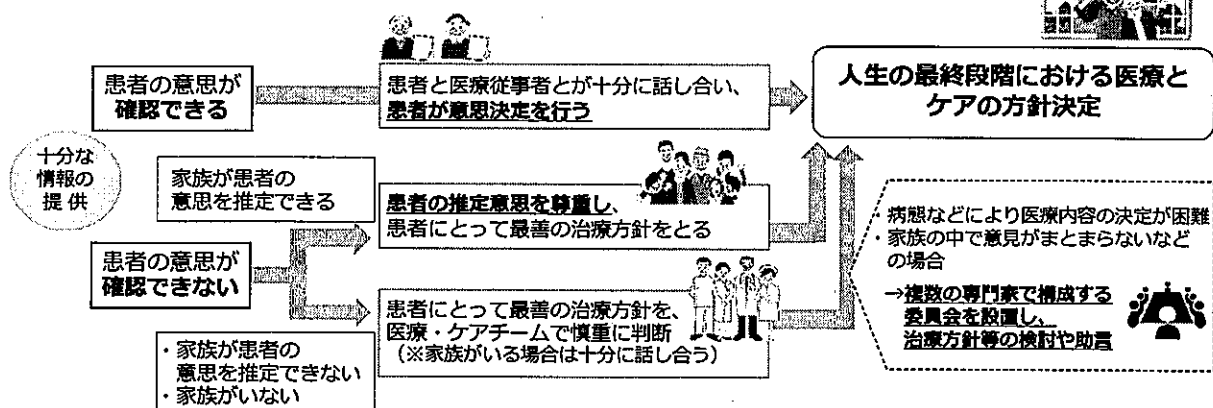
患者の意思が確認できる

患者と医療従事者とが十分に話し合い、患者が意思決定を行う

人生の最終段階における医療とケアの方針決定

十分な情報の提供

家族が患者の意思を推定できる

患者の推定意思を尊重し、患者にとって最善の治療方針をとる

患者の意思が確認できない

・病態などにより医療内容の決定が困難
・家族の中で意見がまとまらないなどの場合

→複数の専門家で構成する委員会を設置し、治療方針等の検討や助言

患者にとって最善の治療方針を、医療・ケアチームで慎重に判断
（※家族がいる場合は十分に話し合う）

・家族が患者の意思を推定できない
・家族がいない